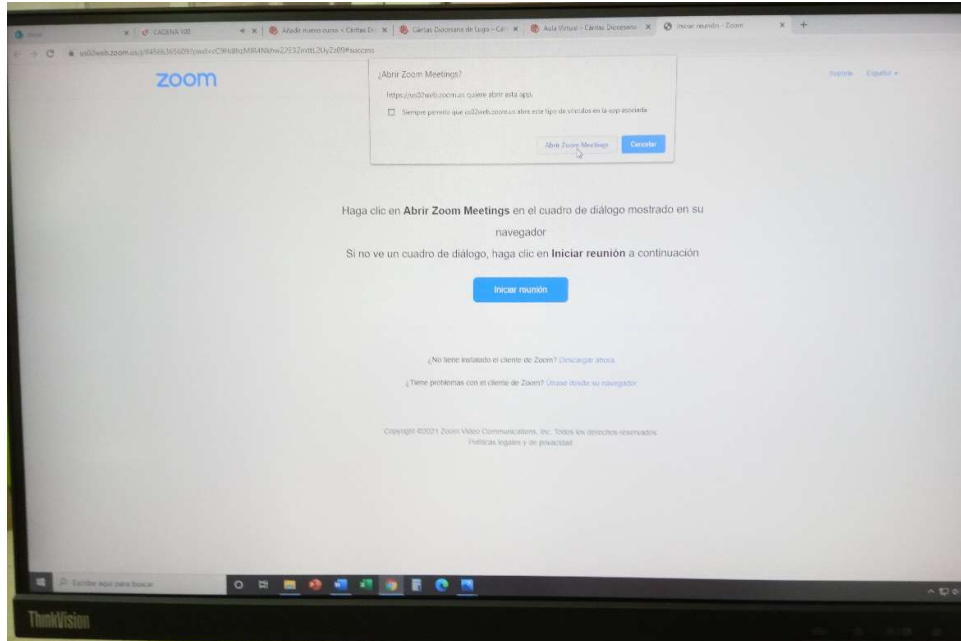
CADENA 100
Añadir nuevo curso < Cáritas D
Cáritas Diocesana de Lugo - Cá
Aula Virtual - Cáritas Diocesana
Iniciar reunión - Zoom

us02web.zoom.us/j/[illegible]#success

zoom

Soporte Español

¿Abrir Zoom Meetings?

https://us02web.zoom.us quiere abrir esta app.

Siempre permitir que us02web.zoom.us abra este tipo de vínculos en la app asociada

Abrir Zoom Meetings
Cancelar

Haga clic en **Abrir Zoom Meetings** en el cuadro de diálogo mostrado en su navegador

Si no ve un cuadro de diálogo, haga clic en **Iniciar reunión** a continuación

Iniciar reunión

¿No tiene instalado el cliente de Zoom? Descargar ahora

¿Tiene problemas con el cliente de Zoom? Únase desde su navegador

Copyright ©2021 Zoom Video Communications, Inc. Todos los derechos reservados.
Políticas legales y de privacidad

Escribe aquí para buscar

ThinkVision